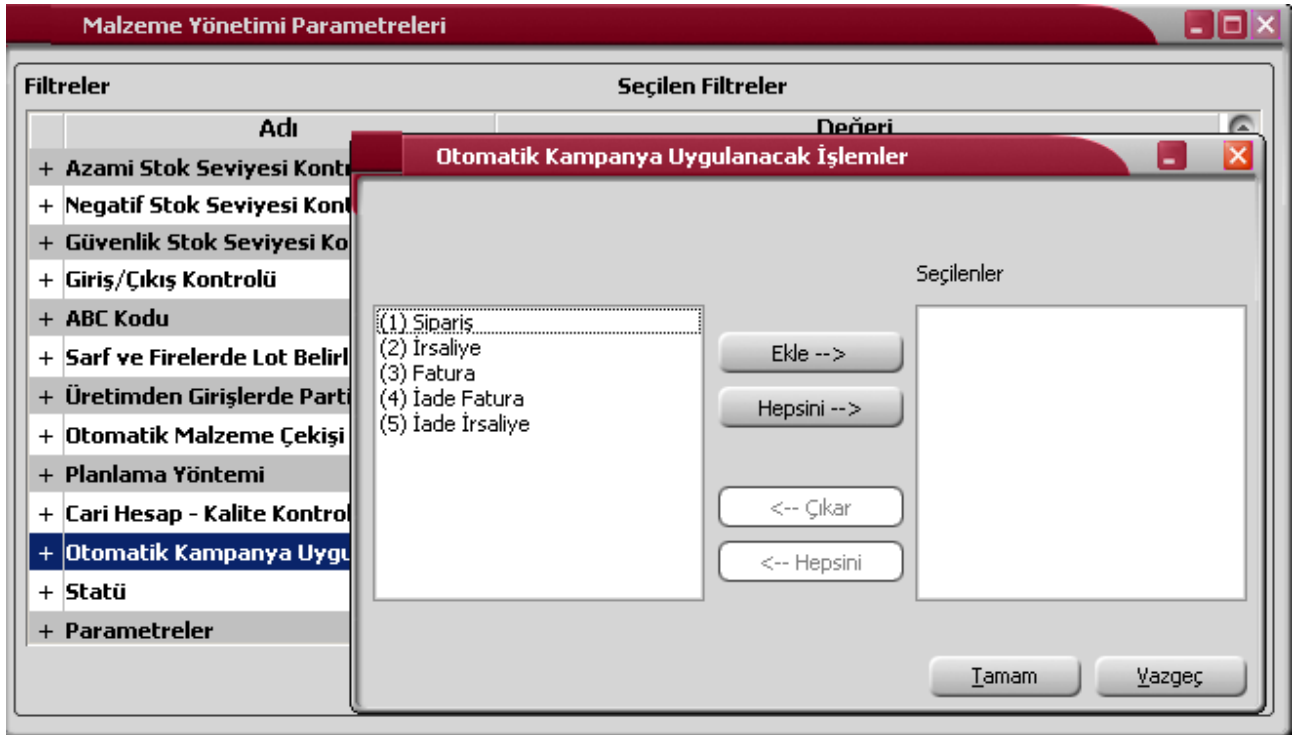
Malzeme Yönetimi Parametreleri

Filtreler

Seçilen Filtreler

| | Adı | Değeri |
|---|---|---|
| + | Azami Stok Seviyesi Kont | |
| + | Negatif Stok Seviyesi Kont | |
| + | Güvenlik Stok Seviyesi Ko | |
| + | Giriş/Çıkış Kontrolü | |
| + | ABC Kodu | |
| + | Sarf ve Firelerde Lot Belirl | |
| + | Üretimden Girişlerde Parti | |
| + | Otomatik Malzeme Çekişi | |
| + | Planlama Yöntemi | |
| + | Cari Hesap - Kalite Kontrol | |
| + | Otomatik Kampanya Uygu | |
| + | Statü | |
| + | Parametreler | |

Otomatik Kampanya Uygulanacak İşlemler

(1) Sipariş
(2) İrsaliye
(3) Fatura
(4) İade Fatura
(5) İade İrsaliye

Ekle -->
Hepsini -->
<-- Çıkar
<-- Hepsini

Seçilenler

Tamam
Vazgeç